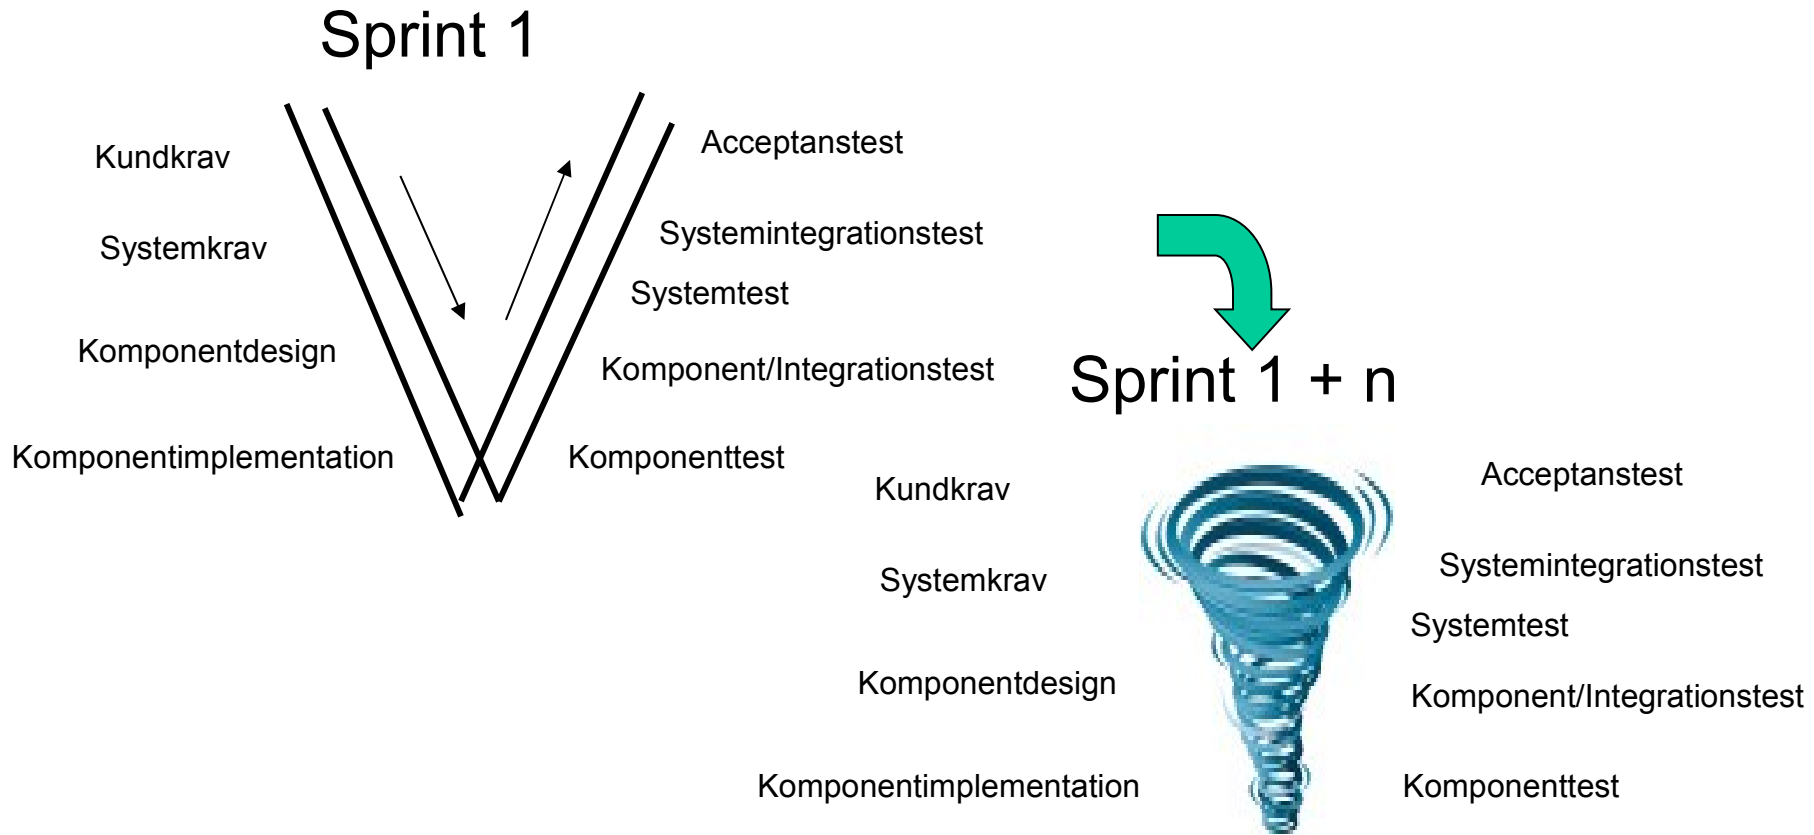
Sprint 1

Kundkrav

Systemkrav

Komponentdesign

Komponentimplementation

Acceptanstest

Systemintegrationstest

Systemtest

Komponent/Integrationstest

Komponenttest

Sprint 1 + n

Kundkrav

Systemkrav

Komponentdesign

Komponentimplementation

Acceptanstest

Systemintegrationstest

Systemtest

Komponent/Integrationstest

Komponenttest